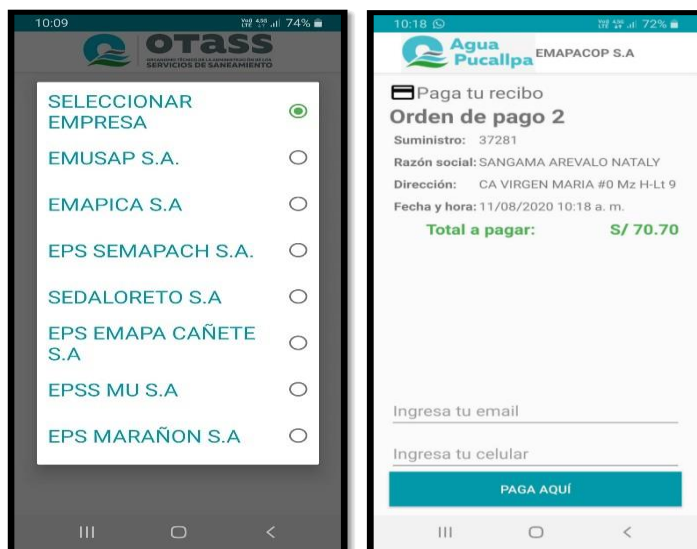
10:09 74%

OTASS
ORGANISMO TÉCNICO DE LA ADMINISTRACIÓN DE LOS SERVICIOS DE SANEAMIENTO

SELECCIONAR EMPRESA

EMUSAP S.A.

EMAPICA S.A

EPS SEMAPACH S.A.

SEDALORETO S.A

EPS EMAPA CAÑETE S.A

EPSS MU S.A

EPS MARAÑON S.A

10:18 72%

Agua Pucallpa EMAPACOP S.A

Paga tu recibo

Orden de pago 2

Suministro: 37281

Razón social: SANGAMA AREVALO NATALY

Dirección: CA VIRGEN MARIA #0 Mz H-Lt 9

Fecha y hora: 11/08/2020 10:18 a. m.

Total a pagar: S/ 70.70

Ingresa tu email

Ingresa tu celular

PAGA AQUÍ